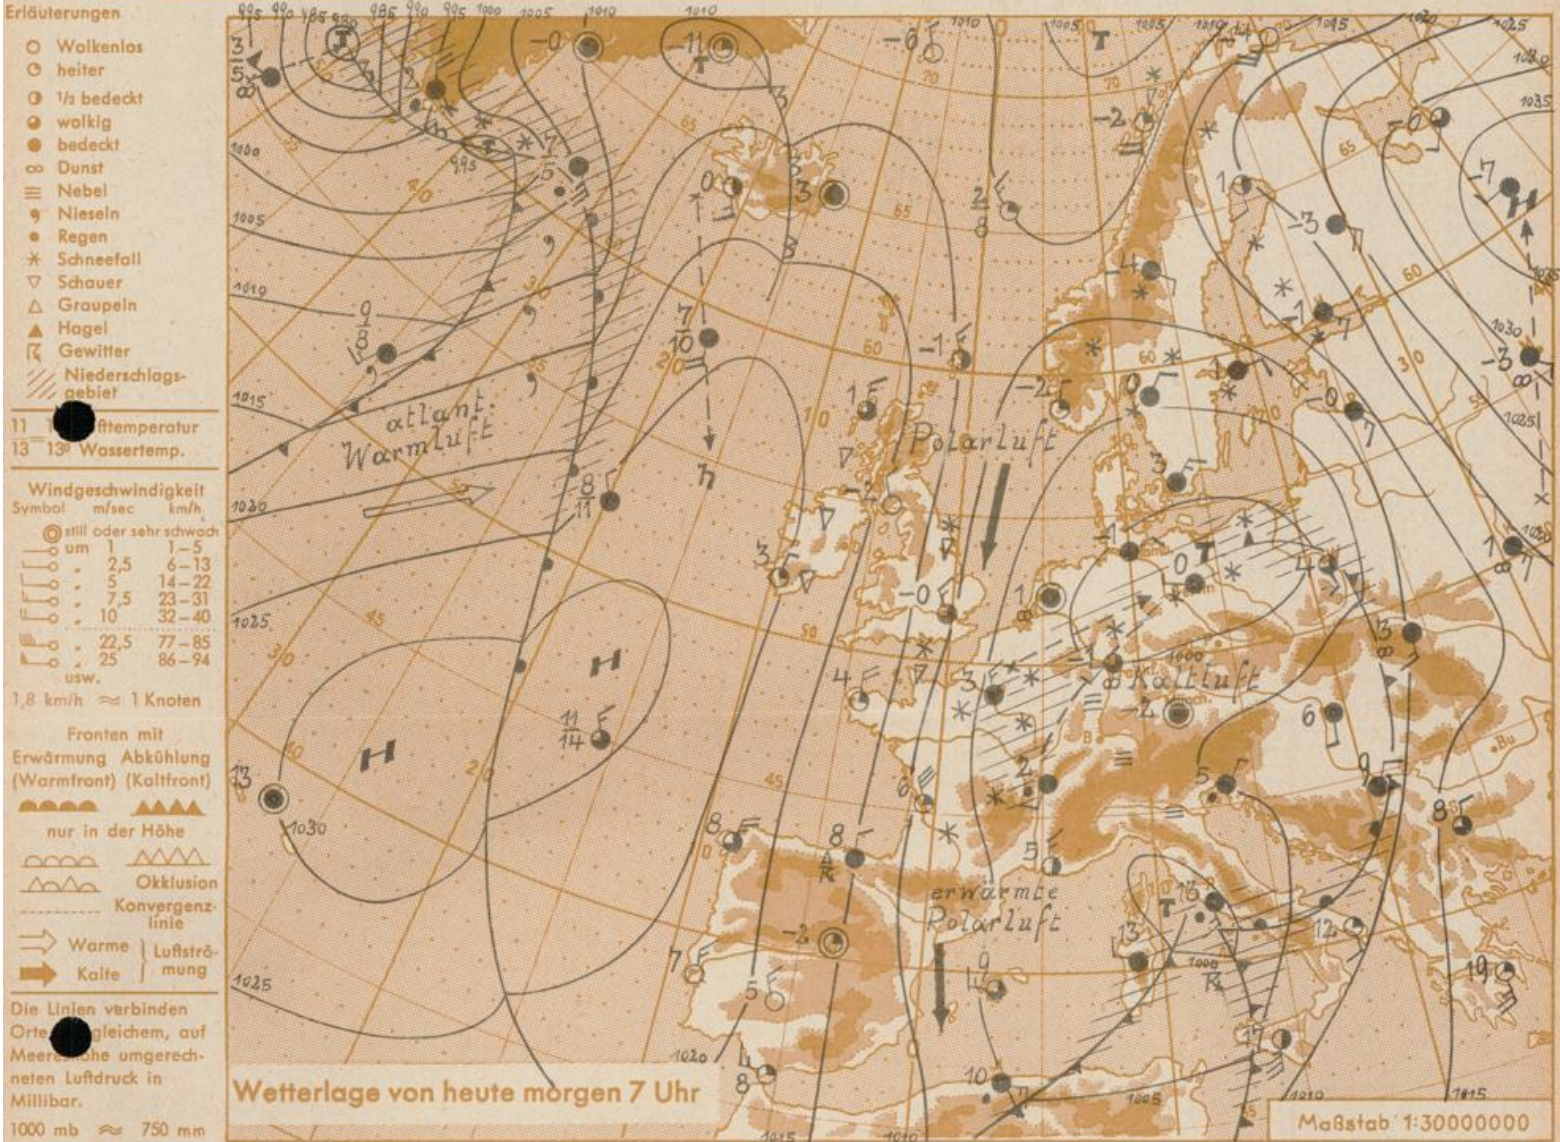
Erläuterungen

Wolkenlos
heiter
½ bedeckt
wolkig
bedeckt
Dunst
Nebel
Nieseln
Regen
Schneefall
Schauer
Graupeln
Hagel
Gewitter
Niederschlagsgebiet

11 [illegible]ufttemperatur
13 13° Wassertemp.

Windgeschwindigkeit
Symbol m/sec km/h
still oder sehr schwach
um 1 1–5
2,5 6–13
5 14–22
7,5 23–31
10 32–40
22,5 77–85
25 86–94
usw.
1,8 km/h ≈ 1 Knoten

Fronten mit
Erwärmung Abkühlung
(Warmfront) (Kaltfront)
nur in der Höhe
Okklusion
Konvergenzlinie
Warme } Luftströmung
Kalte

Die Linien verbinden Orte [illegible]gleichem, auf Meere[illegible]öhe umgerechneten Luftdruck in Millibar.
1000 mb ≈ 750 mm

atlant. Warmluft
Polarluft
Kaltluft
erwärmte Polarluft
H
H
T
T
T

Wetterlage von heute morgen 7 Uhr
Maßstab 1:30000000